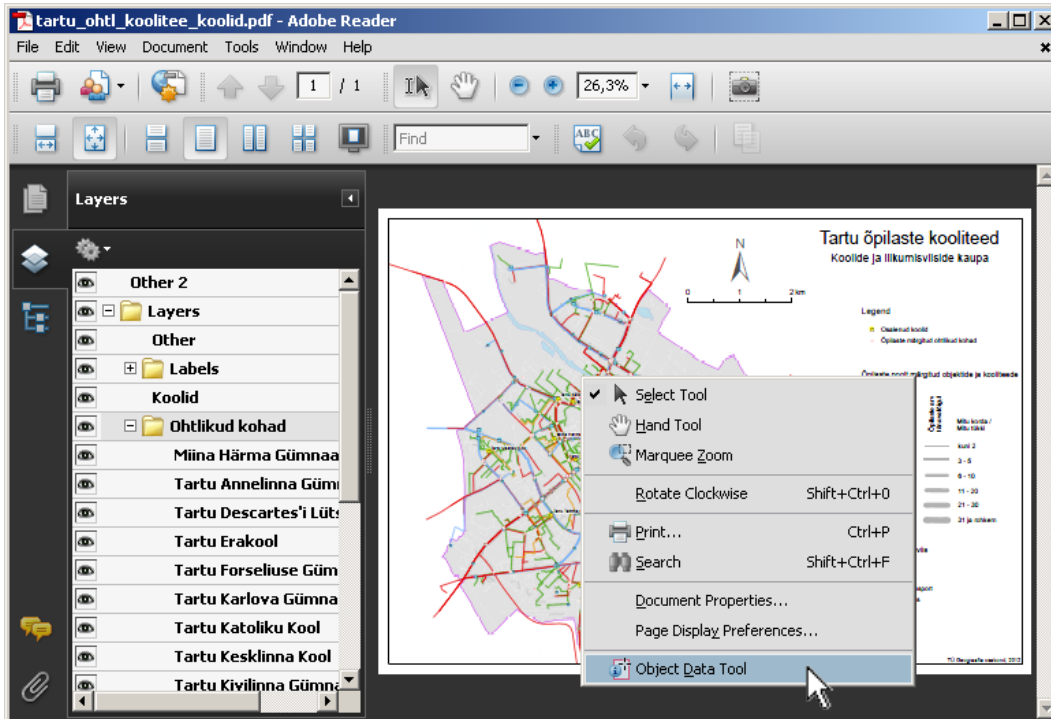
tartu_ohtl_koolitee_koolid.pdf - Adobe Reader

File Edit View Document Tools Window Help

1 / 1

26,3%

Find

Layers

Other 2
Layers
Other
Labels
Koolid
Ohtlikud kohad
Miina Härma Gümnaa
Tartu Annelinna Gümi
Tartu Descartes'i Lüts
Tartu Erakool
Tartu Forseliuse Güm
Tartu Karlova Gümna
Tartu Katoliku Kool
Tartu Kesklinna Kool
Tartu Kivilinna Gümna

Tartu õpilaste kooliteed
Koolide ja liikumisviiside kaupa

N

0 1 2 km

Legend

Osalenud koolid
Õpilaste märgitud ohtlikud kohad

Õpilaste poolt märgitud objektide ja kooliteede

Mitu korda / Mitu tükki

kuni 2
3 - 5
6 - 10
11 - 20
21 - 30
31 ja rohkem

TÜ Geograafia osakond, 2013

Select Tool
Hand Tool
Marquee Zoom
Rotate Clockwise Shift+Ctrl+0
Print... Ctrl+P
Search Shift+Ctrl+F
Document Properties...
Page Display Preferences...
Object Data Tool